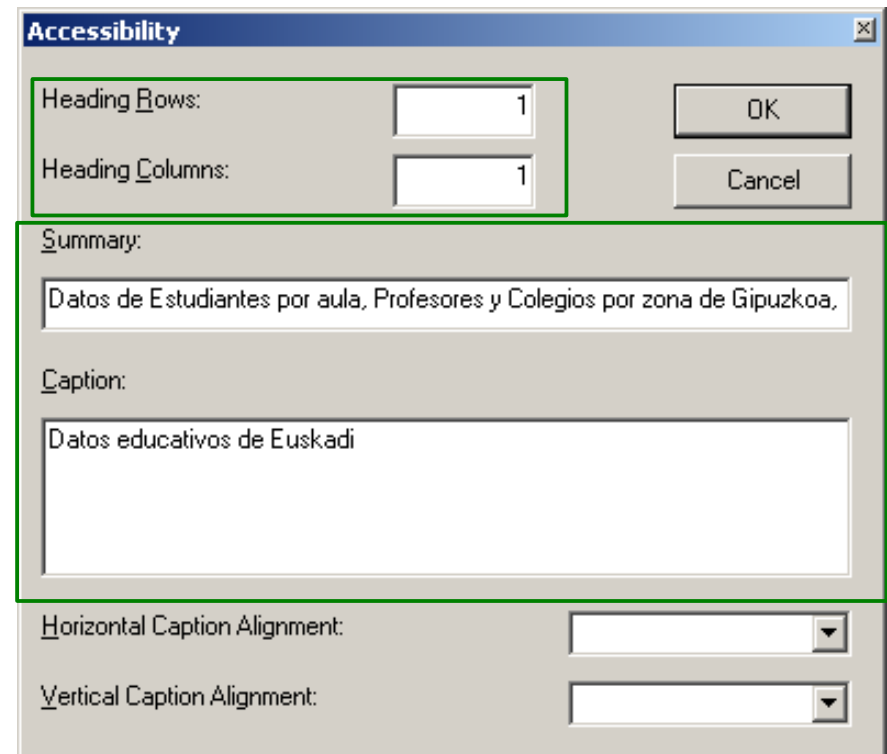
Accessibility

Heading Rows: 1

Heading Columns: 1

OK

Cancel

Summary:

Datos de Estudiantes por aula, Profesores y Colegios por zona de Gipuzkoa,

Caption:

Datos educativos de Euskadi

Horizontal Caption Alignment:

Vertical Caption Alignment: